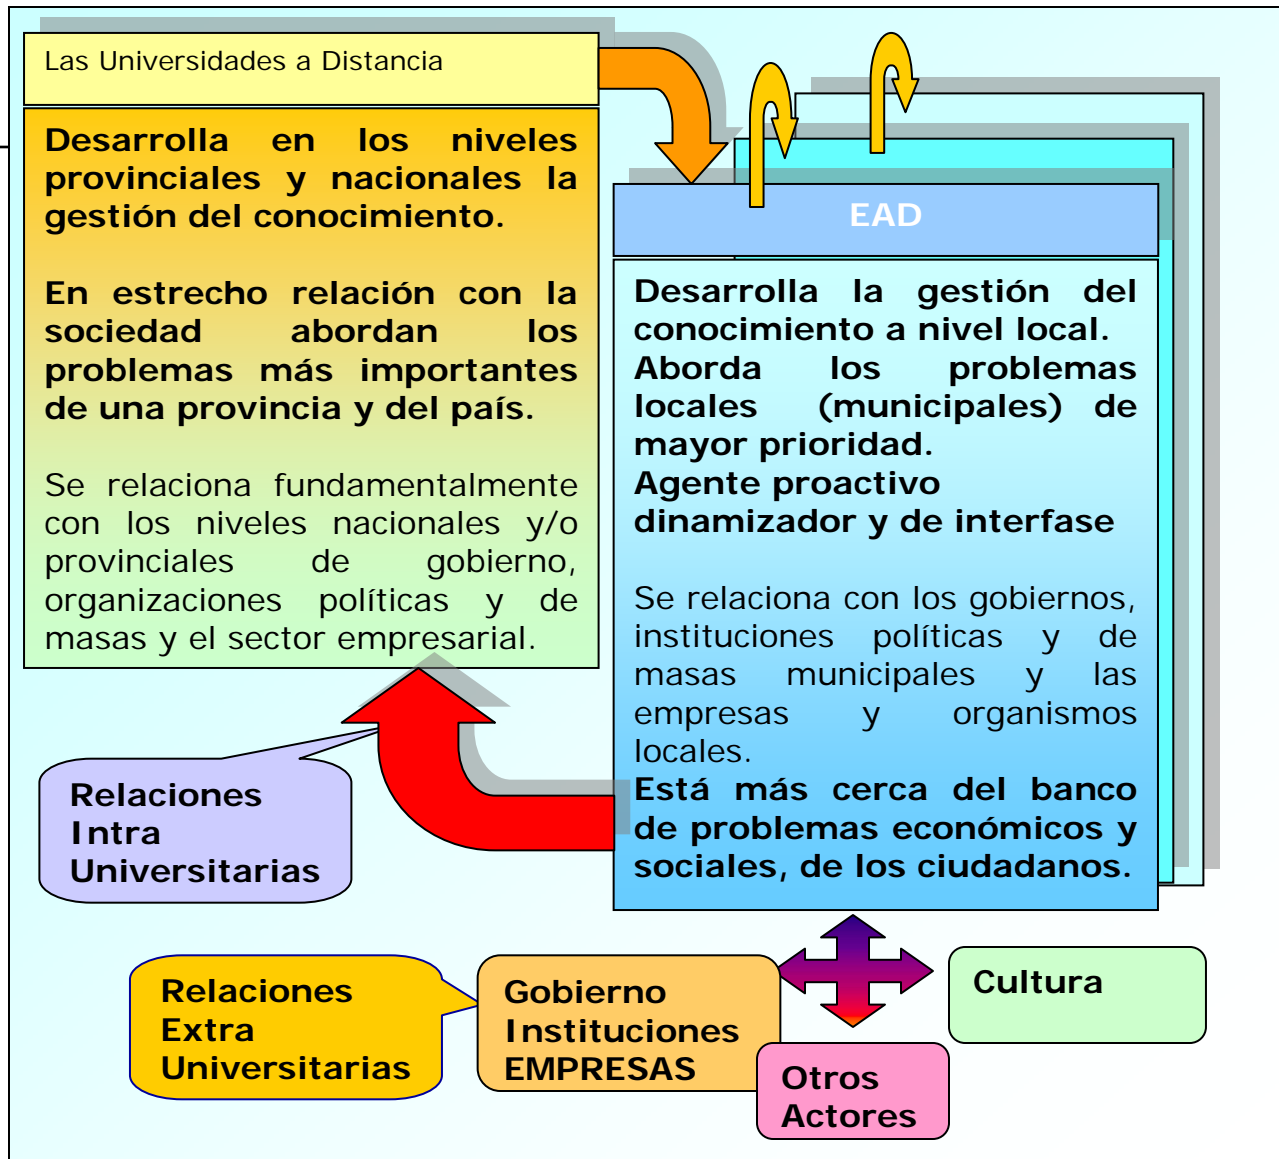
Las Universidades a Distancia

Desarrolla en los niveles provinciales y nacionales la gestión del conocimiento.

En estrecho relación con la sociedad abordan los problemas más importantes de una provincia y del país.

Se relaciona fundamentalmente con los niveles nacionales y/o provinciales de gobierno, organizaciones políticas y de masas y el sector empresarial.

EAD

Desarrolla la gestión del conocimiento a nivel local.
Aborda los problemas locales (municipales) de mayor prioridad.
Agente proactivo dinamizador y de interfase

Se relaciona con los gobiernos, instituciones políticas y de masas municipales y las empresas y organismos locales.
Está más cerca del banco de problemas económicos y sociales, de los ciudadanos.

Relaciones Intra Universitarias

Relaciones Extra Universitarias

Gobierno Instituciones EMPRESAS

Cultura

Otros Actores